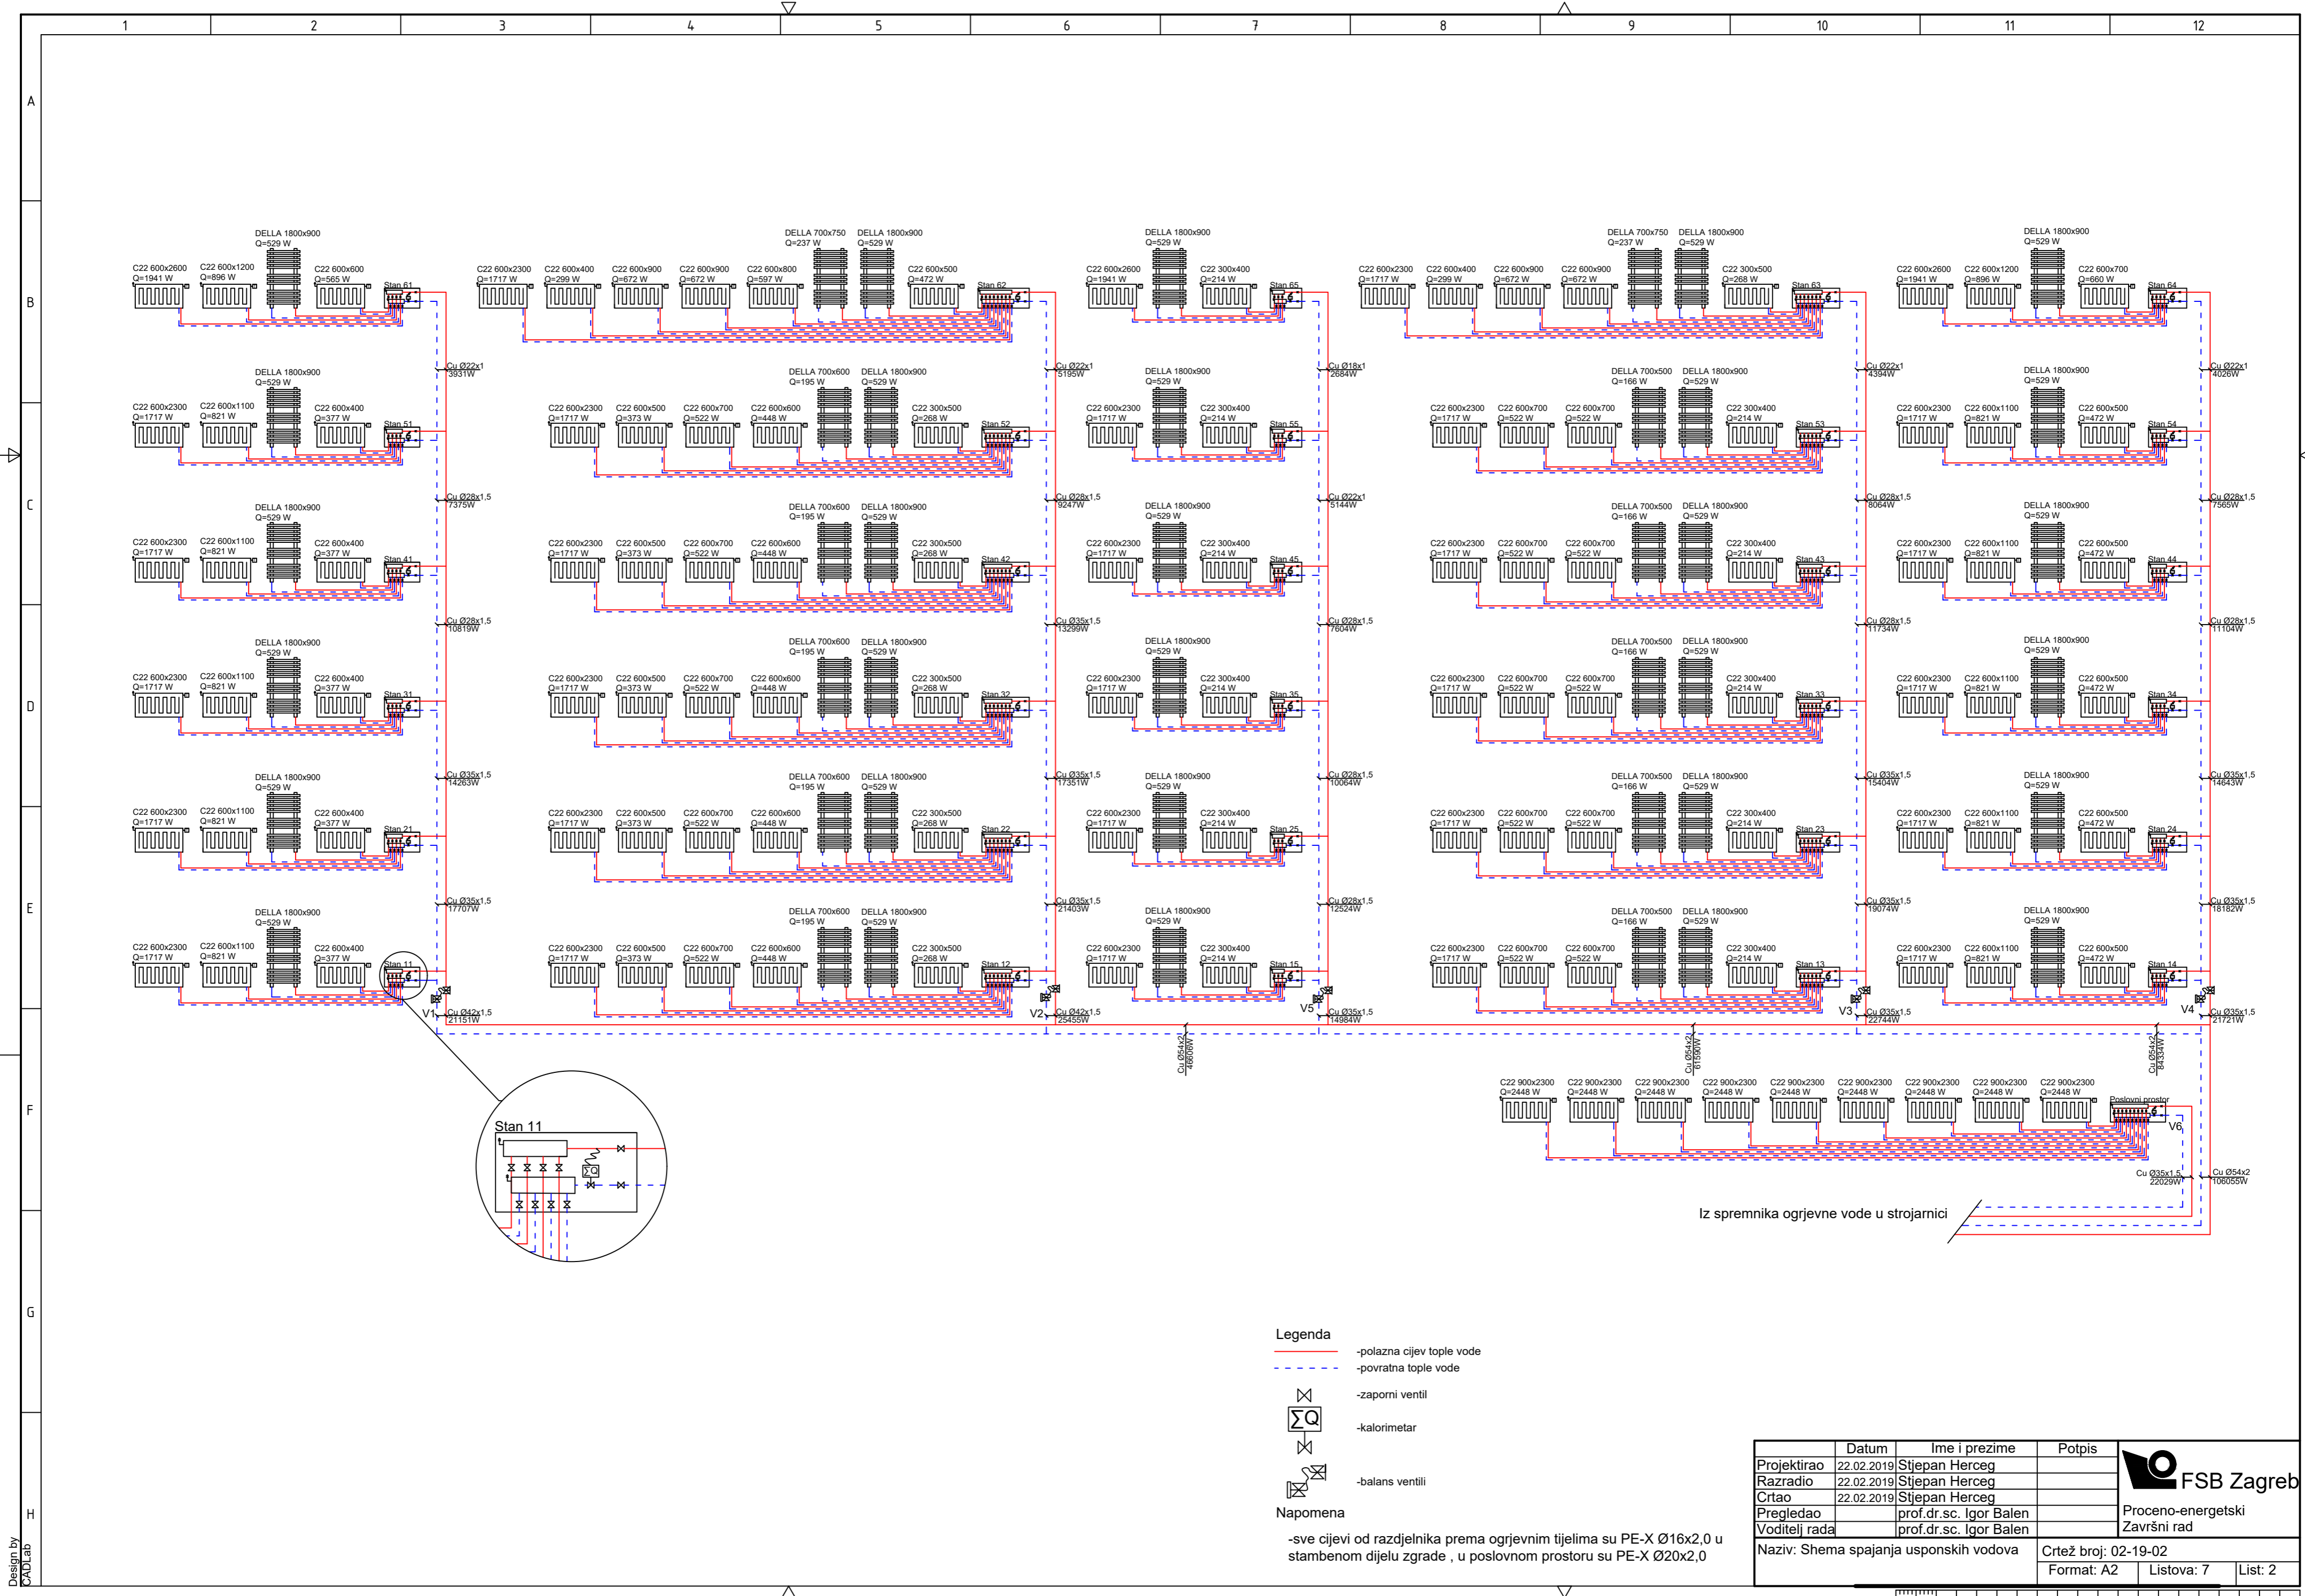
1 2 3 4 5 6 7 8 9 10 11 12

A B C D E F G H

DELLA 1800x900 Q=529 W
C22 600x2600 Q=1941 W
C22 600x1200 Q=896 W
C22 600x600 Q=565 W
Stan 61

C22 600x2300 Q=1717 W
C22 600x400 Q=299 W
C22 600x900 Q=672 W
C22 600x900 Q=672 W
C22 600x800 Q=597 W
DELLA 700x750 Q=237 W
DELLA 1800x900 Q=529 W
C22 600x500 Q=472 W
Stan 62

DELLA 1800x900 Q=529 W
C22 600x2600 Q=1941 W
C22 300x400 Q=214 W
Stan 65

C22 600x2300 Q=1717 W
C22 600x400 Q=299 W
C22 600x900 Q=672 W
C22 600x900 Q=672 W
DELLA 700x750 Q=237 W
DELLA 1800x900 Q=529 W
C22 300x500 Q=268 W
Stan 63

DELLA 1800x900 Q=529 W
C22 600x2600 Q=1941 W
C22 600x1200 Q=896 W
C22 600x700 Q=660 W
Stan 64

Cu Ø22x1 3931W
Cu Ø22x1 5195W
Cu Ø18x1 2684W
Cu Ø22x1 4394W
Cu Ø22x1 4026W

Stan 51 Stan 52 Stan 55 Stan 53 Stan 54
Stan 41 Stan 42 Stan 45 Stan 43 Stan 44
Stan 31 Stan 32 Stan 35 Stan 33 Stan 34
Stan 21 Stan 22 Stan 25 Stan 23 Stan 24
Stan 11 Stan 12 Stan 15 Stan 13 Stan 14

DELLA 1800x900 Q=529 W
C22 600x2300 Q=1717 W
C22 600x1100 Q=821 W
C22 600x400 Q=377 W
C22 600x500 Q=373 W
C22 600x700 Q=522 W
C22 600x600 Q=448 W
DELLA 700x600 Q=195 W
C22 300x500 Q=268 W
C22 300x400 Q=214 W
DELLA 700x500 Q=166 W
C22 600x500 Q=472 W

Cu Ø28x1,5 7375W
Cu Ø28x1,5 9247W
Cu Ø22x1 5144W
Cu Ø28x1,5 8064W
Cu Ø28x1,5 7565W
Cu Ø28x1,5 10819W
Cu Ø35x1,5 13299W
Cu Ø28x1,5 7604W
Cu Ø28x1,5 11734W
Cu Ø28x1,5 11104W
Cu Ø35x1,5 14263W
Cu Ø35x1,5 17351W
Cu Ø28x1,5 10064W
Cu Ø35x1,5 15404W
Cu Ø35x1,5 14643W
Cu Ø35x1,5 17707W
Cu Ø35x1,5 21403W
Cu Ø28x1,5 12524W
Cu Ø35x1,5 19074W
Cu Ø35x1,5 18182W
V1 Cu Ø42x1,5 21151W
V2 Cu Ø42x1,5 25455W
V5 Cu Ø35x1,5 14984W
V3 Cu Ø35x1,5 22744W
V4 Cu Ø35x1,5 21721W
Cu Ø54x2 46606W
Cu Ø54x2 61590W
Cu Ø54x2 84334W

C22 900x2300 Q=2448 W
Poslovni prostor
V6
Cu Ø35x1,5 22029W
Cu Ø54x2 106055W

Stan 11

Iz spremnika ogrjevne vode u strojarnici

Legenda
-polazna cijev tople vode
-povratna tople vode
-zaporni ventil
$\sum Q$
-kalorimetar
-balans ventili

Napomena
-sve cijevi od razdjelnika prema ogrjevnim tijelima su PE-X Ø16x2,0 u stambenom dijelu zgrade , u poslovnom prostoru su PE-X Ø20x2,0

| | Datum | Ime i prezime | Potpis |
|---|---|---|---|
| Projektirao | 22.02.2019 | Stjepan Herceg | |
| Razradio | 22.02.2019 | Stjepan Herceg | |
| Crtao | 22.02.2019 | Stjepan Herceg | |
| Pregledao | | prof.dr.sc. Igor Balen | |
| Voditelj rada | | prof.dr.sc. Igor Balen | |

FSB Zagreb
Proceno-energetski
Završni rad
Naziv: Shema spajanja usponskih vodova
Crtež broj: 02-19-02
Format: A2
Listova: 7
List: 2

Design by CADLab